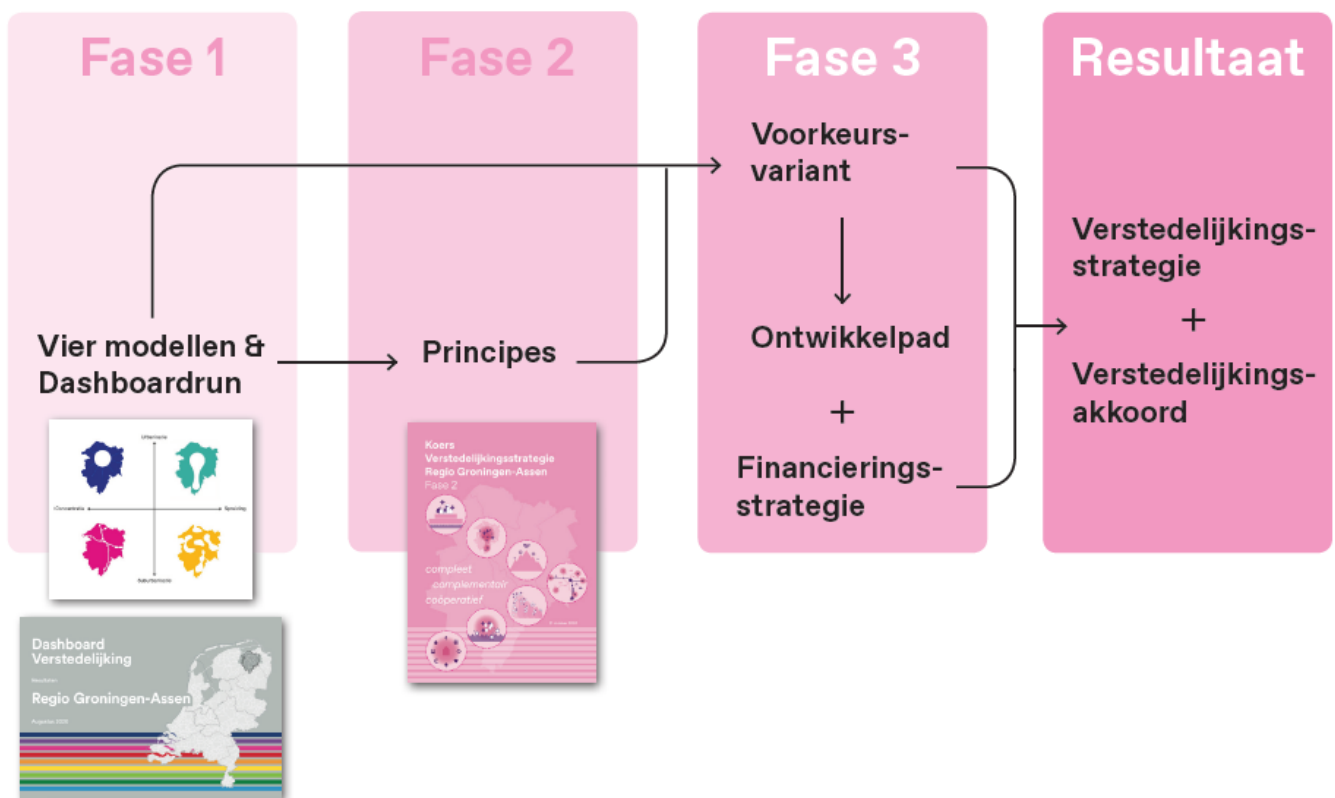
Fase 1

Vier modellen & Dashboardrun

Uitleggerie

Concentratie

Spreiding

Suburbanisatie

Dashboard Verstedelijking

Resultaten

Regio Groningen-Assen

Augustus 2020

Fase 2

Principes

Koers Verstedelijkingsstrategie Regio Groningen-Assen Fase 2

compleet complementair coöperatief

Fase 3

Voorkeursvariant

Ontwikkelpad

+

Financieringsstrategie

Resultaat

Verstedelijkingsstrategie

+

Verstedelijkingsakkoord